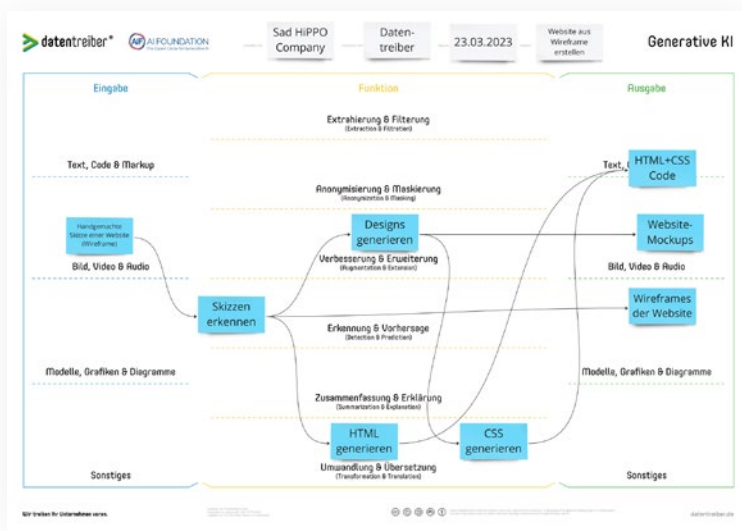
datentreiber®

AI FOUNDATION

Sad HiPPO Company

Datentreiber

23.03.2023

Website aus Wireframe erstellen

Generative KI

Eingabe

Funktion

Ausgabe

Extrahierung & Filterung
(Extraction & Filtration)

Text, Code & Markup

Text, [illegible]

HTML+CSS Code

Anonymisierung & Maskierung
(Anonymization & Masking)

Handgemachte Skizze einer Website (Wireframe)

Designs generieren

Website-Mockups

Bild, Video & Audio

Verbesserung & Erweiterung
(Augmentation & Extension)

Bild, Video & Audio

Skizzen erkennen

Wireframes der Website

Erkennung & Vorhersage
(Detection & Prediction)

Modelle, Grafiken & Diagramme

Modelle, Grafiken & Diagramme

Zusammenfassung & Erklärung
(Summarization & Explanation)

HTML generieren

CSS generieren

Umwandlung & Übersetzung
(Transformation & Translation)

Sonstiges

Sonstiges

Wir treiben Ihr Unternehmen voran.

datentreiber.de